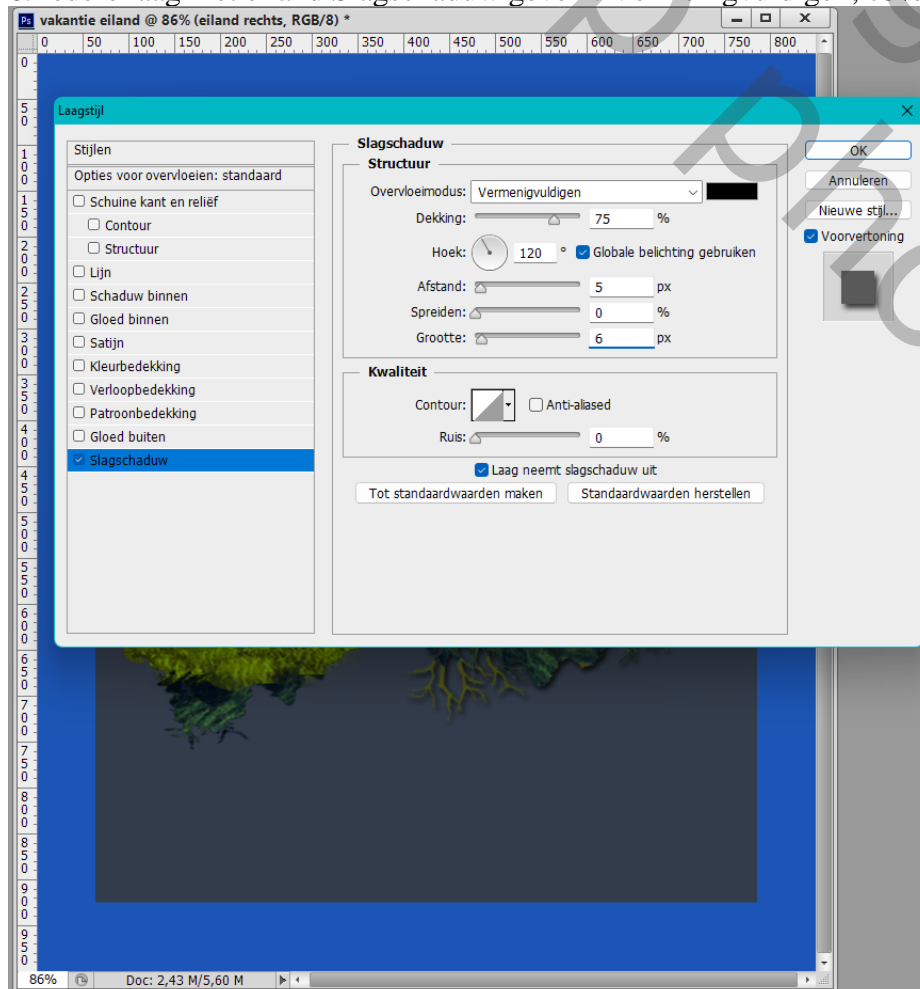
vakantie eiland @ 86% (eiland rechts, RGB/8) *

0 50 100 150 200 250 300 350 400 450 500 550 600 650 700 750 800

Laagstijl

Stijlen
Opties voor overvloeien: standaard
Schuine kant en reliëf
Contour
Structuur
Lijn
Schaduw binnen
Gloed binnen
Satijn
Kleurbedekking
Verloopbedekking
Patroonbedekking
Gloed buiten
Slagschaduw

Slagschaduw
Structuur
Overvloeimodus: Vermenigvuldigen
Dekking: 75 %
Hoek: 120 ° Globale belichting gebruiken
Afstand: 5 px
Spreiden: 0 %
Grootte: 6 px

Kwaliteit
Contour: Anti-aliased
Ruis: 0 %

Laag neemt slagschaduw uit
Tot standaardwaarden maken
Standaardwaarden herstellen

OK
Annuleren
Nieuwe stijl...
Voorvertoning

86% Doc: 2,43 M/5,60 M